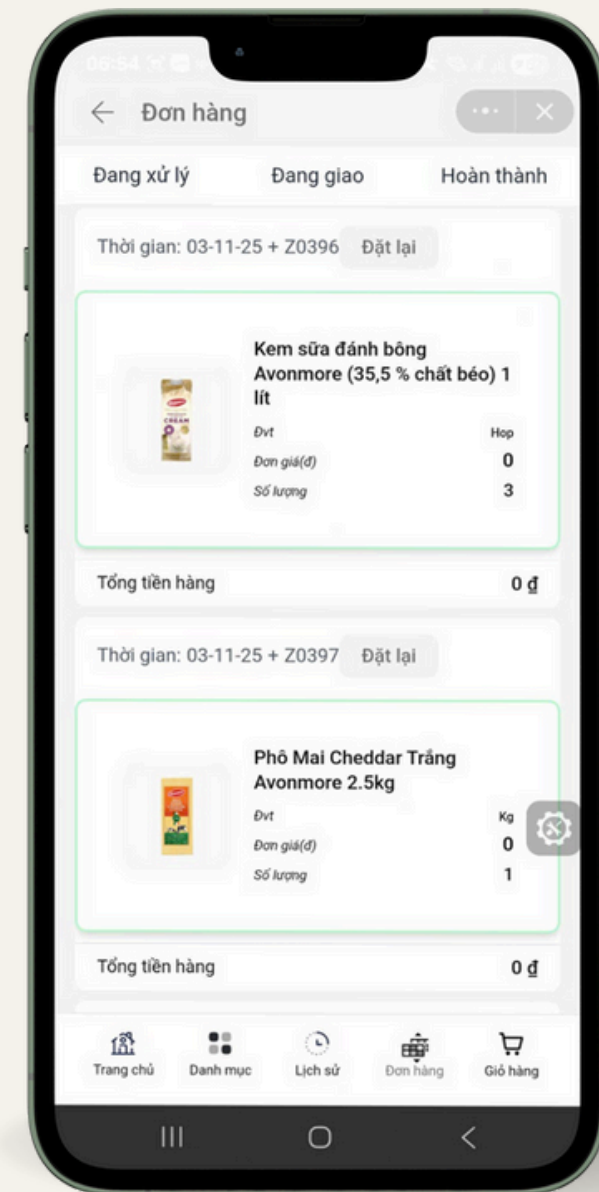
06:54

Đơn hàng

Đang xử lý
Đang giao
Hoàn thành

Thời gian: 03-11-25 + Z0396
Đặt lại

Kem sữa đánh bông Avonmore (35,5 % chất béo) 1 lít

| | |
|---|---|
| Đvt | Hop |
| Đơn giá(đ) | 0 |
| Số lượng | 3 |

Tổng tiền hàng
0 ₫

Thời gian: 03-11-25 + Z0397
Đặt lại

Phô Mai Cheddar Trắng Avonmore 2.5kg

| | |
|---|---|
| Đvt | Kg |
| Đơn giá(đ) | 0 |
| Số lượng | 1 |

Tổng tiền hàng
0 ₫

Trang chủ
Danh mục
Lịch sử
Đơn hàng
Giỏ hàng